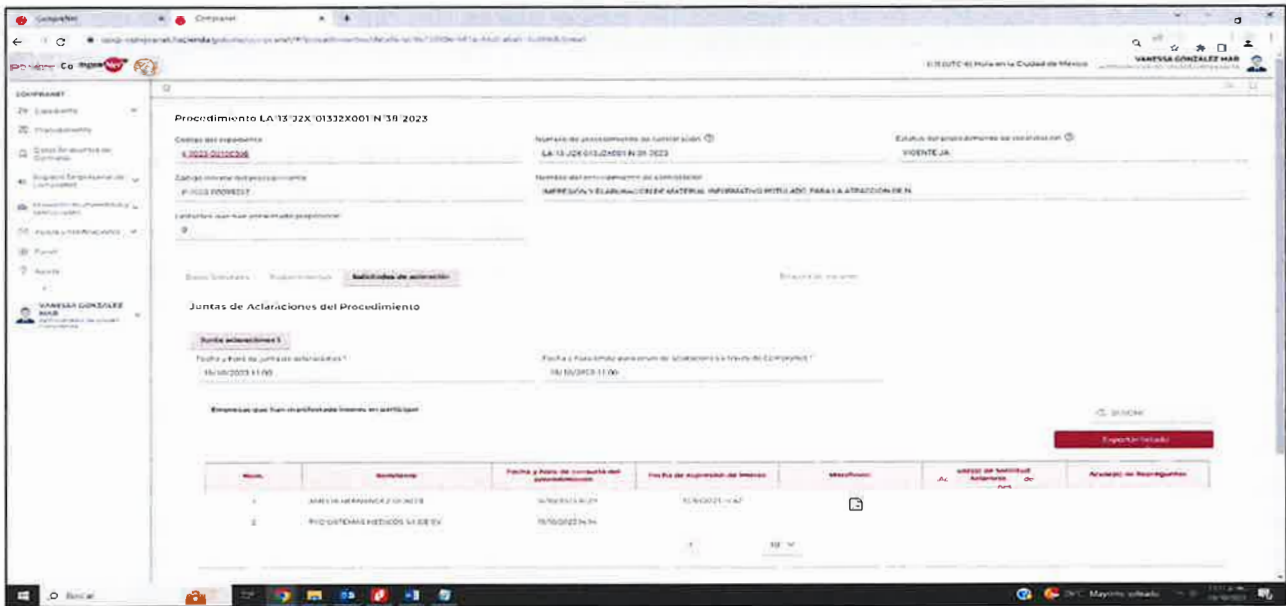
CompraNet | CompraNet

COMPRANET

VANESSA GONZALEZ MAR

Procedimiento LA-13-J2X-013J2X001-N-38-2023

Código del expediente
E-2023-00100308

Número de procedimiento de contratación
LA-13-J2X-013J2X001-N-38-2023

Estatus del procedimiento de contratación
VIGENTE JA

Nombre del procedimiento de contratación
IMPRESIÓN Y ELABORACIÓN DE MATERIAL INFORMATIVO INTITULADO PARA LA ATRACCIÓN DE N

Licitantes que han presentado propuesta
0

Solicitudes de aclaración

Juntas de Aclaraciones del Procedimiento

Junta aclaraciones 1

Fecha y hora de junta de aclaraciones *
19/10/2023 11:00

Fecha y hora límite para envío de aclaraciones a través de CompraNet *
18/10/2023 11:00

Empresas que han manifestado interés en participar

Exportar listado

| Núm. | Solicitante | Fecha y hora de consulta del procedimiento | Fecha de expresión de interés | Manifiesto | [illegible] | Acuse de Repreguntas |
|---|---|---|---|---|---|---|
| 1 | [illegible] | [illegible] | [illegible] | | | |
| 2 | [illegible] | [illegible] | | | | |

Buscar